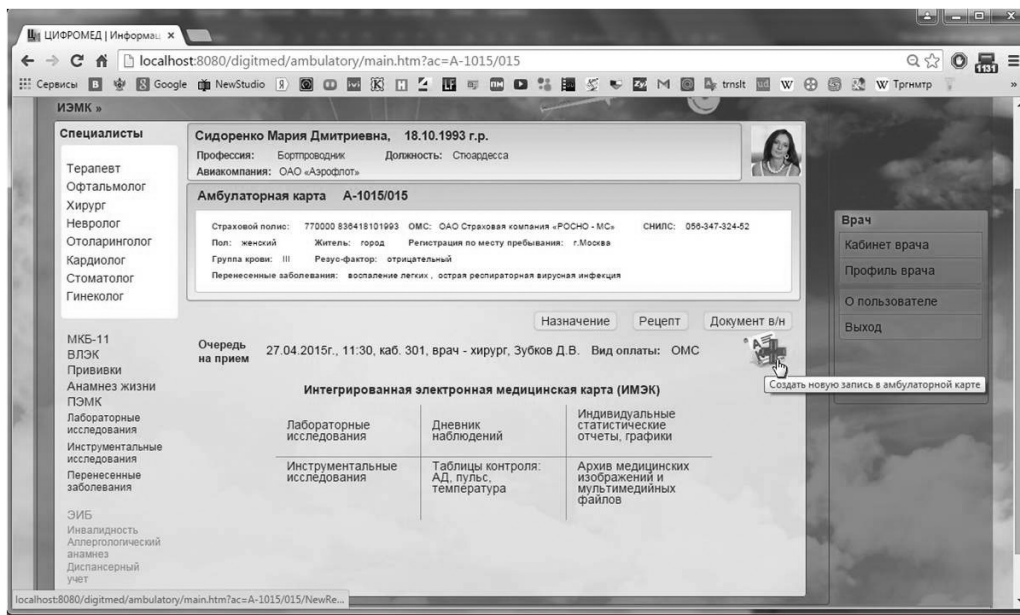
ЦИФРОМЕД | Информац ×

localhost:8080/digitmed/ambulatory/main.htm?ac=A-1015/015

Сервисы Google NewStudio trnslt W Тргнмтр

ИЭМК »

Специалисты

Терапевт
Офтальмолог
Хирург
Невролог
Отоларинголог
Кардиолог
Стоматолог
Гинеколог

МКБ-11
ВЛЭК
Прививки
Анамнез жизни
ПЭМК
Лабораторные исследования
Инструментальные исследования
Перенесенные заболевания

ЭИБ
Инвалидность
Аллергологический анамнез
Диспансерный учет

Сидоренко Мария Дмитриевна, 18.10.1993 г.р.
Профессия: Бортпроводник Должность: Стюардесса
Авиакомпания: ОАО «Аэрофлот»

Амбулаторная карта А-1015/015

Страховой полис: 770000 836418101993 ОМС: ОАО Страховая компания «РОСНО - МС» СНИЛС: 056-347-324-52
Пол: женский Житель: город Регистрация по месту пребывания: г.Москва
Группа крови: III Резус-фактор: отрицательный
Перенесенные заболевания: воспаление легких , острая респираторная вирусная инфекция

Назначение Рецепт Документ в/н

Очередь на прием 27.04.2015г., 11:30, каб. 301, врач - хирург, Зубков Д.В. Вид оплаты: ОМС

Создать новую запись в амбулаторной карте

Интегрированная электронная медицинская карта (ИМЭК)

| Лабораторные исследования | Дневник наблюдений | Индивидуальные статистические отчеты, графики |
|---|---|---|
| Инструментальные исследования | Таблицы контроля: АД, пульс, температура | Архив медицинских изображений и мультимедийных файлов |

Врач
Кабинет врача
Профиль врача
О пользователе
Выход

localhost:8080/digitmed/ambulatory/main.htm?ac=A-1015/015/NewRe...